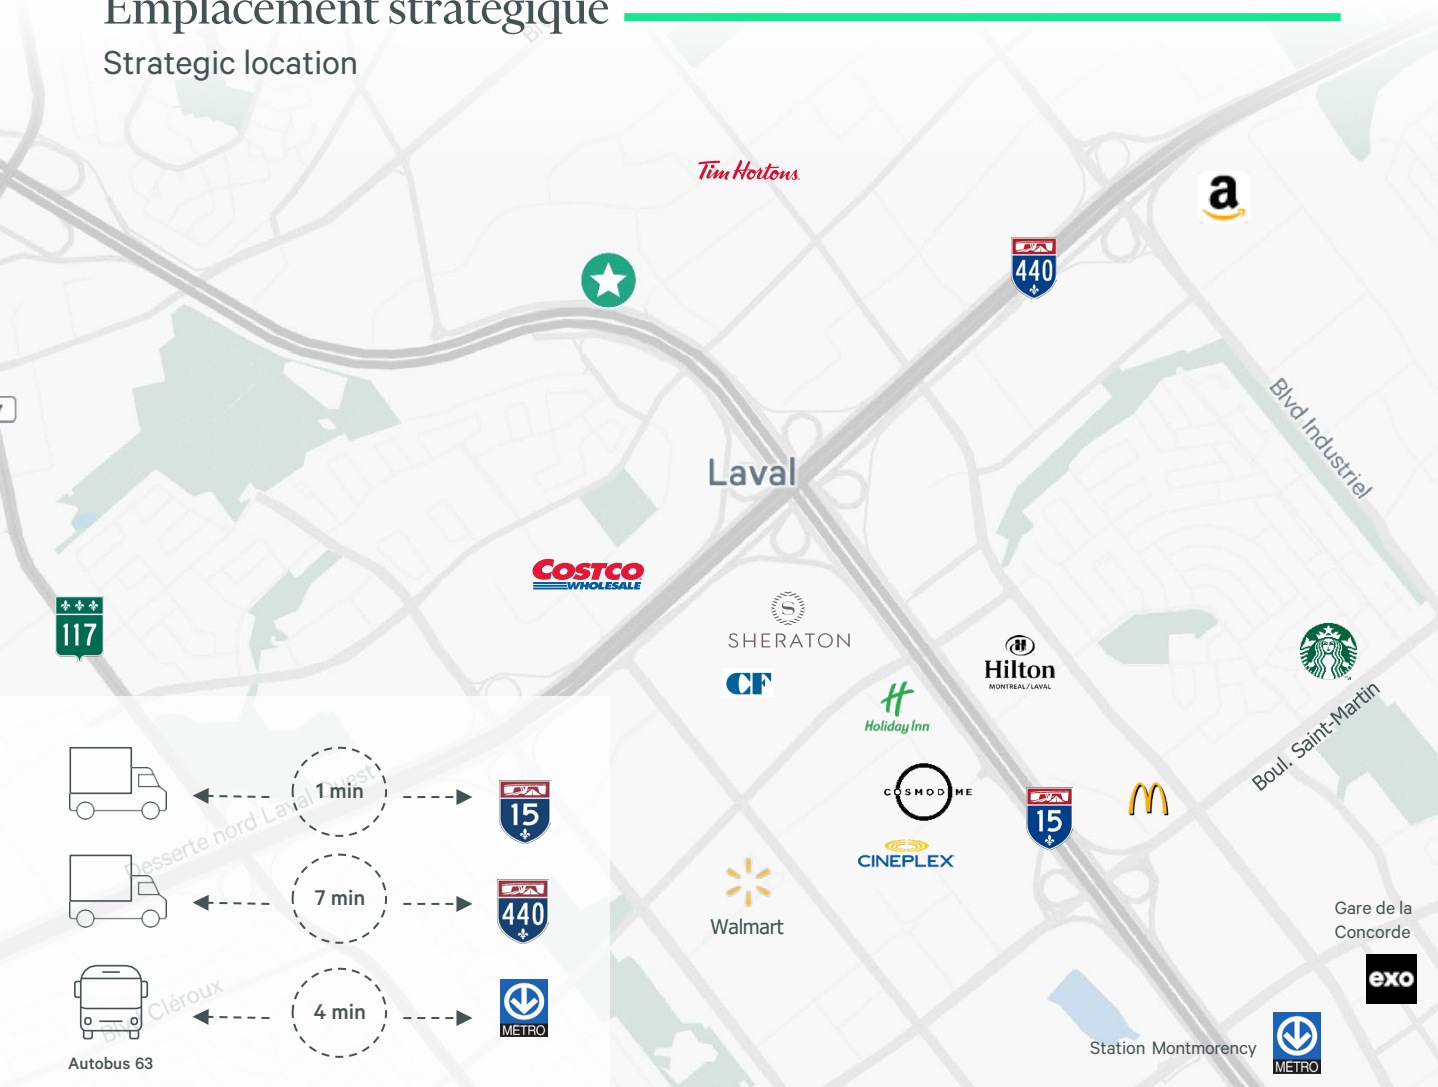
Emplacement stratégique
Strategic location

Tim Hortons
440
Blvd Industriel
Laval
COSTCO WHOLESALE
SHERATON
CF
Hilton MONTREAL/LAVAL
117
Holiday Inn
Boul. Saint-Martin
COSMODÔME
15
CINEPLEX
Walmart
Gare de la Concorde
exo
Station Montmorency
METRO

1 min
15
7 min
440
4 min
METRO
Autobus 63
Desserte nord Laval Ouest
Blvd Cléroux